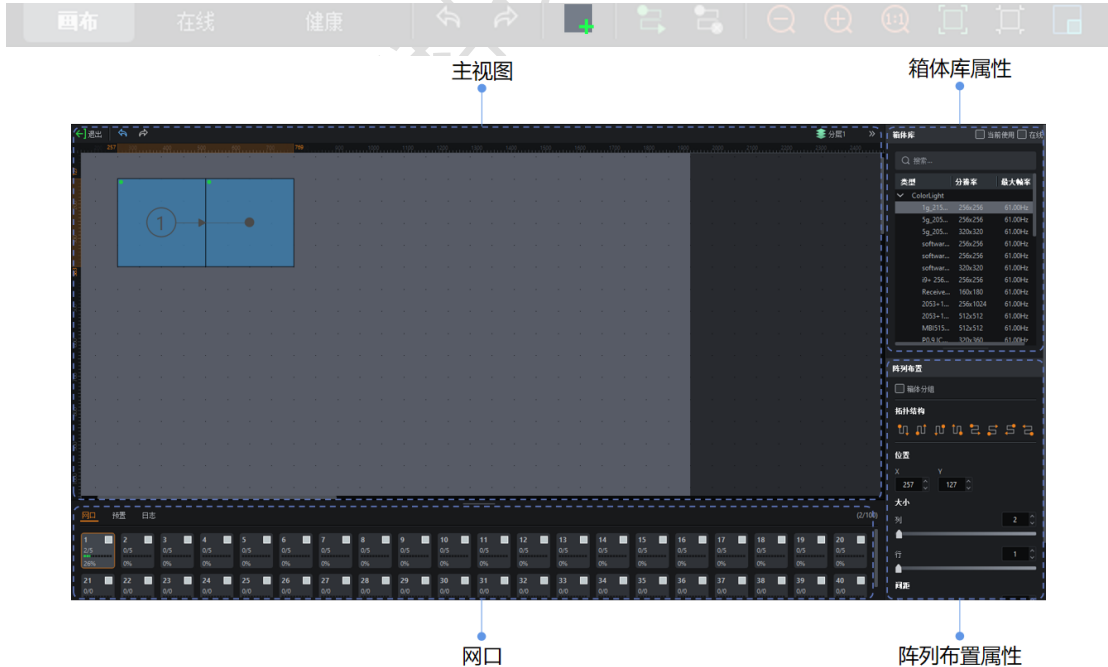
画布 在线 健康

主视图

箱体库属性

退出

分层1

箱体库

当前使用

在线

搜索...

| 类型 | 分辨率 | 最大帧率 |
|---|---|---|
| ColorLight | | |
| 1g_215... | 256x256 | 61.00Hz |
| 5g_205... | 256x256 | 61.00Hz |
| 5g_205... | 320x320 | 61.00Hz |
| softwar... | 256x256 | 61.00Hz |
| softwar... | 256x256 | 61.00Hz |
| softwar... | 320x320 | 61.00Hz |
| i9+ 256... | 256x256 | 61.00Hz |
| Receive... | 160x180 | 61.00Hz |
| 2053+1... | 256x1024 | 61.00Hz |
| 2053+1... | 512x512 | 61.00Hz |
| MBI515... | 512x512 | 61.00Hz |
| P0.9 IC... | 320x360 | 61.00Hz |

阵列布置

箱体分组

拓扑结构

位置

X 257

Y 127

大小

列 2

行 1

间距

网口 预置 日志

(2/10)

1 2/5 26%
2 0/5 0%
3 0/5 0%
4 0/5 0%
5 0/5 0%
6 0/5 0%
7 0/5 0%
8 0/5 0%
9 0/5 0%
10 0/5 0%
11 0/5 0%
12 0/5 0%
13 0/5 0%
14 0/5 0%
15 0/5 0%
16 0/5 0%
17 0/5 0%
18 0/5 0%
19 0/5 0%
20 0/5 0%
21 0/0
22 0/0
23 0/0
24 0/0
25 0/0
26 0/0
27 0/0
28 0/0
29 0/0
30 0/0
31 0/0
32 0/0
33 0/0
34 0/0
35 0/0
36 0/0
37 0/0
38 0/0
39 0/0
40 0/0

网口

阵列布置属性